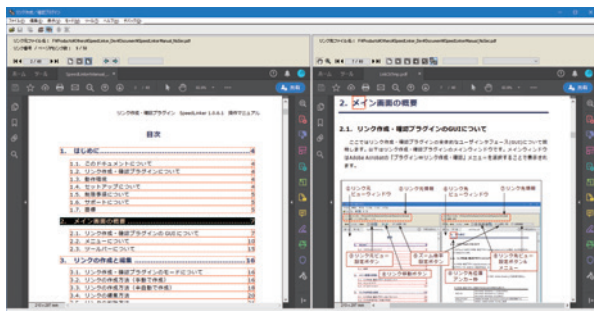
リンク作成・確認プラグイン SpeedLinker 1.0.6.1 操作マニュアル

目次

1. はじめに

1.1. このドキュメントについて
1.2. リンク作成・確認プラグインについて
1.3. 動作環境
1.4. セットアップについて
1.5. サポートについて
1.6. 用語

2. メイン画面の概要

2.1. リンク作成・確認プラグインの GUI について
2.2. メニューについて
2.3. ツールバーについて

3. リンクの作成と編集

3.1. リンク作成・確認プラグインのモードについて
3.2. リンクの作成方法（手動で作成）
3.3. リンクの作成方法（自動で作成）
3.4. リンクの編集方法

2. メイン画面の概要

2.1. リンク作成・確認プラグインの GUI について

ここではリンク作成・確認プラグインの全体的なユーザーインタフェース(GUI)について説明します。以下はリンク作成・確認プラグインのメインウィンドウです。メインウィンドウは Adobe Acrobat の「プラグイン」→「リンク作成・確認」メニューを選択することで表示されます。

①リンク元ビューウィンドウ
②リンク先ビューウィンドウ
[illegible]